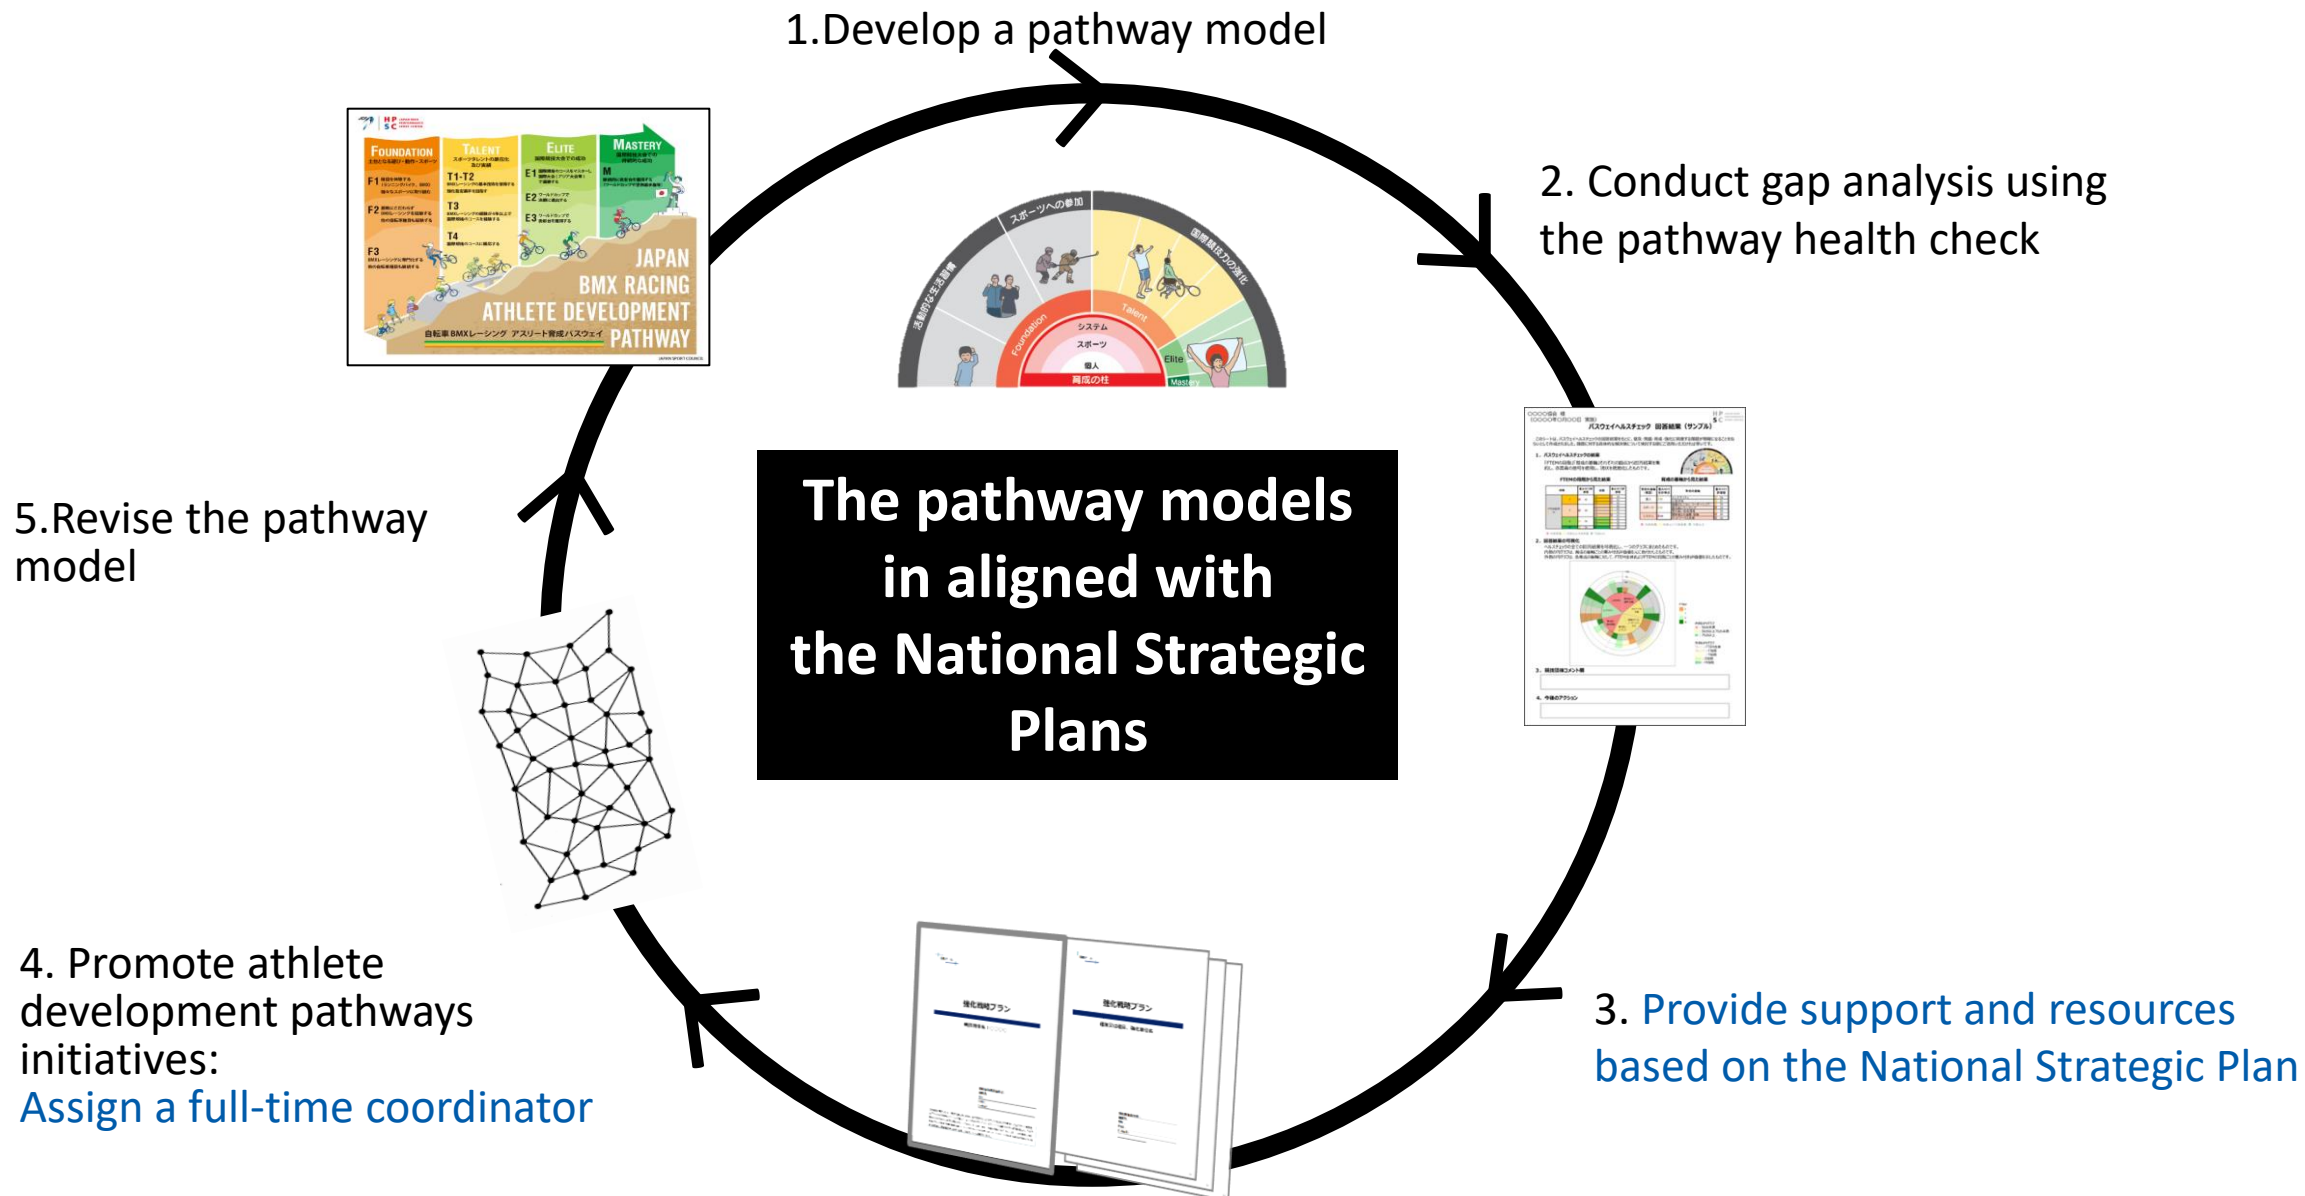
1.Develop a pathway model

2. Conduct gap analysis using the pathway health check

3. Provide support and resources based on the National Strategic Plan

4. Promote athlete development pathways initiatives:
Assign a full-time coordinator

5.Revise the pathway model

The pathway models in aligned with the National Strategic Plans

FOUNDATION
TALENT
ELITE
MASTERY
F1
F2
F3
T1-T2
T3
T4
E1
E2
E3
M
JAPAN BMX RACING ATHLETE DEVELOPMENT PATHWAY
自転車BMXレーシング アスリート育成パスウェイ

スポーツへの参加
国際競技力の強化
Foundation
Talent
Elite
Mastery
システム
スポーツ
個人
育成の柱

パスウェイヘルスチェック 回答結果（サンプル）

強化戦略プラン
強化戦略プラン